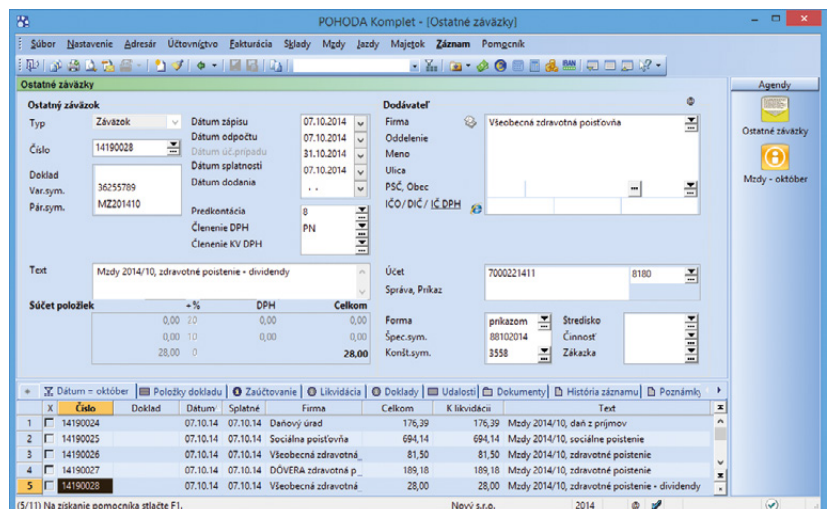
POHODA Komplet - [Ostatné záväzky]

Súbor Nastavenie Adresár Účtovníctvo Fakturácia Sklady Mzdy Jazdy Majetok Záznam Pomocník

Ostatné záväzky

Agendy

Ostatný záväzok

Typ Záväzok

Číslo 14190028

Doklad
Var.sym. 36255789
Pár.sym. MZ201410

Dátum zápisu 07.10.2014
Dátum odpočtu 07.10.2014
Dátum úč.prípadu 31.10.2014
Dátum splatnosti 07.10.2014
Dátum dodania . .

Predkontácia 8
Členenie DPH PN
Členenie KV DPH

Dodávateľ
Firma Všeobecná zdravotná poisťovňa
Oddelenie
Meno
Ulica
PSČ, Obec
IČO/ DIČ / IČ DPH

Text Mzdy 2014/10, zdravotné poistenie - dividendy

Účet 7000221411 8180
Správa, Príkaz

| Súčet položiek | +% | DPH | Celkom |
|---|---|---|---|
| 0,00 | 20 | 0,00 | 0,00 |
| 0,00 | 10 | 0,00 | 0,00 |
| 28,00 | 0 | | 28,00 |

Forma príkazom
Špec.sym. 88102014
Konšt.sym. 3558

Stredisko
Činnosť
Zákazka

Ostatné záväzky

Mzdy - október

Dátum = október | Položky dokladu | Zaúčtovanie | Likvidácia | Doklady | Udalosti | Dokumenty | História záznamu | Poznámky

| | X | Číslo | Doklad | Dátum | Splatné | Firma | Celkom | K likvidácii | Text |
|---|---|---|---|---|---|---|---|---|---|
| 1 | | 14190024 | | 07.10.14 | 07.10.14 | Daňový úrad | 176,39 | 176,39 | Mzdy 2014/10, daň z príjmov |
| 2 | | 14190025 | | 07.10.14 | 07.10.14 | Sociálna poisťovňa | 694,14 | 694,14 | Mzdy 2014/10, sociálne poistenie |
| 3 | | 14190026 | | 07.10.14 | 07.10.14 | Všeobecná zdravotná | 81,50 | 81,50 | Mzdy 2014/10, zdravotné poistenie |
| 4 | | 14190027 | | 07.10.14 | 07.10.14 | DÔVERA zdravotná p | 189,18 | 189,18 | Mzdy 2014/10, zdravotné poistenie |
| 5 | | 14190028 | | 07.10.14 | 07.10.14 | Všeobecná zdravotná | 28,00 | 28,00 | Mzdy 2014/10, zdravotné poistenie - dividendy |

(5/11) Na získanie pomocníka stlačte F1. Nový s.r.o. 2014